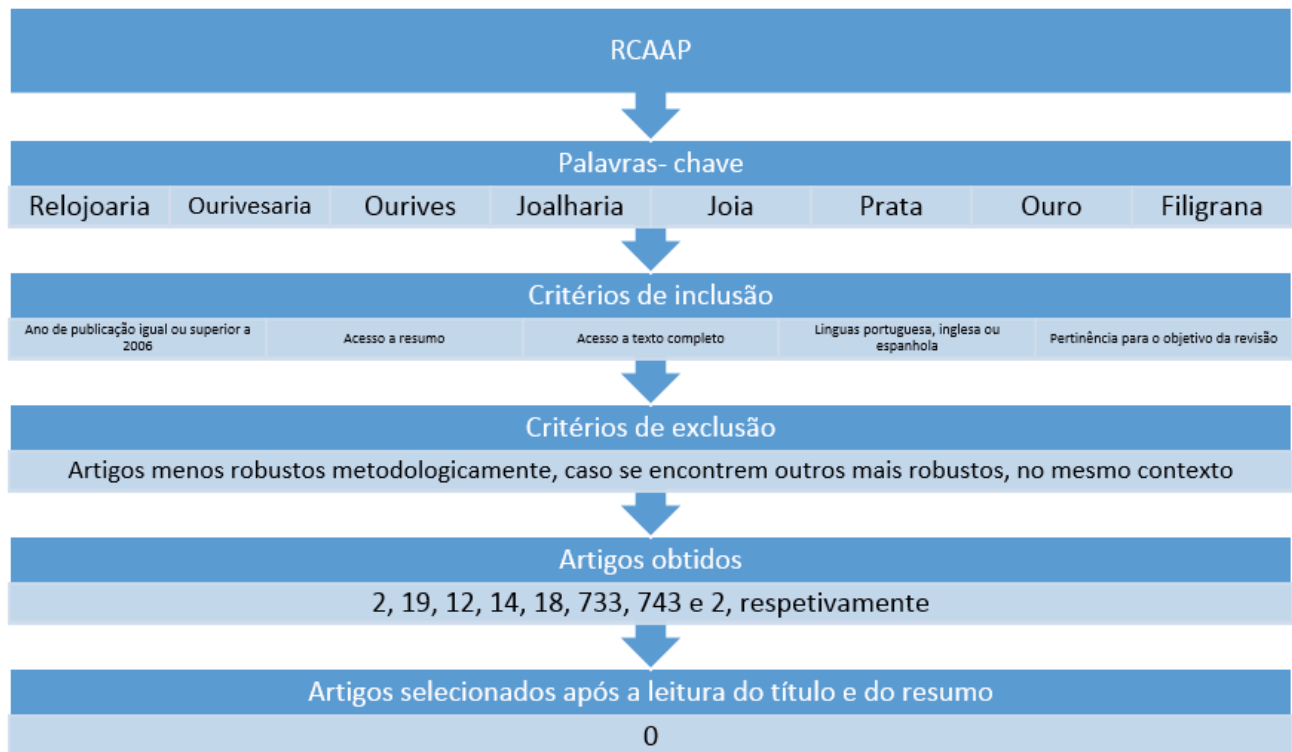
RCAAP

Palavras- chave

| Relojoaria | Ourivesaria | Ourives | Joalharia | Joia | Prata | Ouro | Filigrana |
|---|---|---|---|---|---|---|---|

Critérios de inclusão

| Ano de publicação igual ou superior a 2006 | Acesso a resumo | Acesso a texto completo | Línguas portuguesa, inglesa ou espanhola | Pertinência para o objetivo da revisão |
|---|---|---|---|---|

Critérios de exclusão

Artigos menos robustos metodologicamente, caso se encontrem outros mais robustos, no mesmo contexto

Artigos obtidos

2, 19, 12, 14, 18, 733, 743 e 2, respetivamente

Artigos selecionados após a leitura do título e do resumo

0